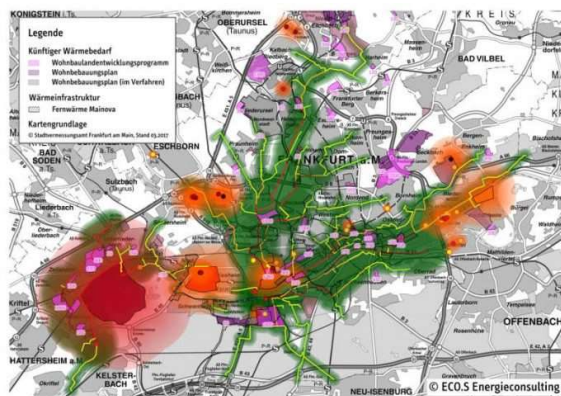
KONIGSTEIN i. Ts.
OBERURSEL (Taunus)
KREIS
Legende
Künftiger Wärmebedarf
Wohnbaulandentwicklungsprogramm
Wohnbebauungsplan
Wohnbebauungsplan (im Verfahren)
Wärmeinfrastruktur
Fernwärme Mainova
Kartengrundlage
© Stadtvermessungsamt Frankfurt am Main, Stand 03.2017
BAD VILBEL
BAD SODEN
ESCHBORN
Sulzbach (Taunus)
Liederbach
NKFURT a.M.
Kriftel
OFFENBACH
HATTERSHEIM a.M.
KELSTERBACH
NEU-ISENBURG
© ECO.S Energieconsulting